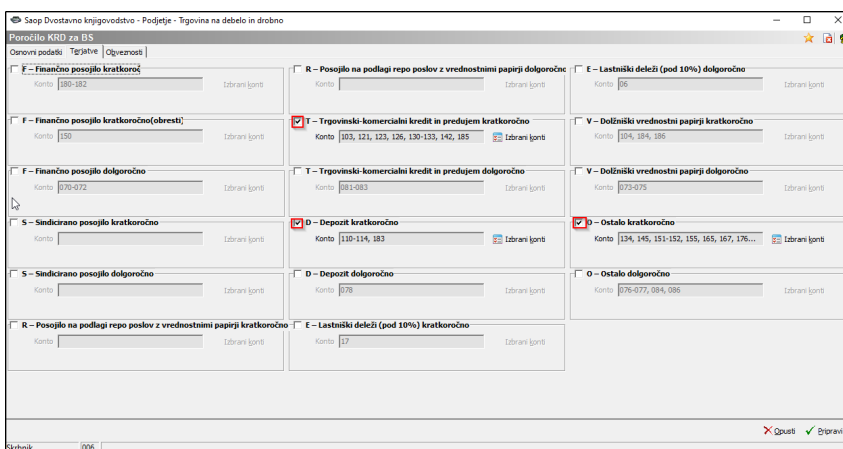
Saop Dvostavno knjigovodstvo - Podjetje - Trgovina na debelo in drobno

Poročilo KRD za BS

Osnovni podatki | Terjatve | Obveznosti

F – Finančno posojilo kratkoročno
Konto 180-182 Izbrani konti

F – Finančno posojilo kratkoročno(obresti)
Konto 150 Izbrani konti

F – Finančno posojilo dolgoročno
Konto 070-072 Izbrani konti

S – Sindicirano posojilo kratkoročno
Konto Izbrani konti

S – Sindicirano posojilo dolgoročno
Konto Izbrani konti

R – Posojilo na podlagi repo poslov z vrednostnimi papirji kratkoročno
Konto Izbrani konti

R – Posojilo na podlagi repo poslov z vrednostnimi papirji dolgoročno
Konto Izbrani konti

T – Trgovinsko-komercialni kredit in predujem kratkoročno
Konto 103, 121, 123, 126, 130-133, 142, 185 Izbrani konti

T – Trgovinsko-komercialni kredit in predujem dolgoročno
Konto 081-083 Izbrani konti

D – Depozit kratkoročno
Konto 110-114, 183 Izbrani konti

D – Depozit dolgoročno
Konto 078 Izbrani konti

E – Lastniški deleži (pod 10%) kratkoročno
Konto 17 Izbrani konti

E – Lastniški deleži (pod 10%) dolgoročno
Konto 06 Izbrani konti

V – Dolžniški vrednostni papirji kratkoročno
Konto 104, 184, 186 Izbrani konti

V – Dolžniški vrednostni papirji dolgoročno
Konto 073-075 Izbrani konti

O – Ostalo kratkoročno
Konto 134, 145, 151-152, 155, 165, 167, 176... Izbrani konti

O – Ostalo dolgoročno
Konto 076-077, 084, 086 Izbrani konti

Opusti Pripravi

Skrbnik 006